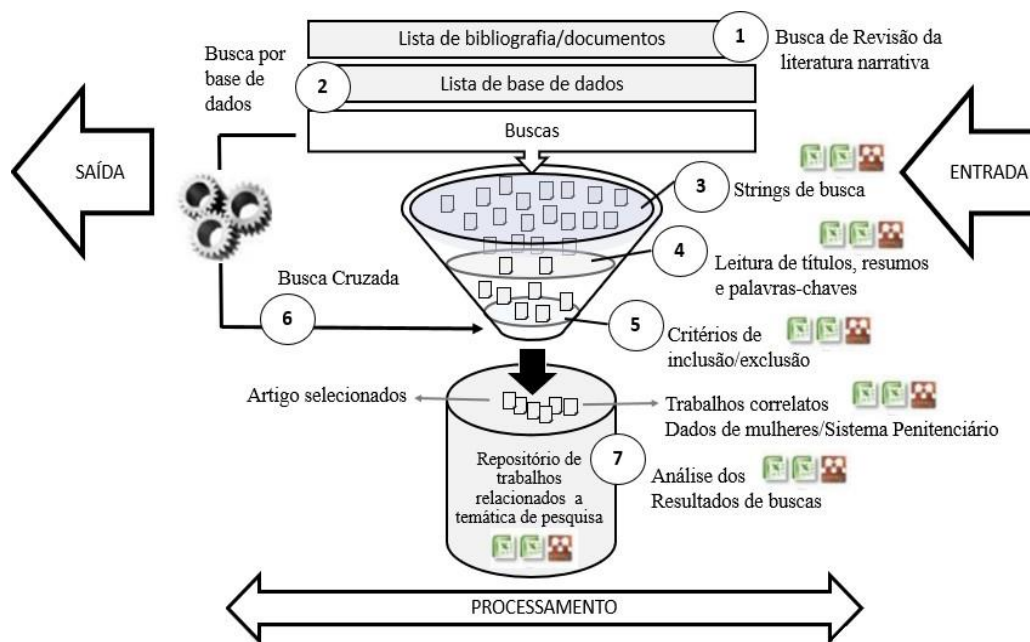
Lista de bibliografia/documentos

1 Busca de Revisão da literatura narrativa

Busca por base de dados

2

Lista de base de dados

Buscas

SAÍDA

ENTRADA

3 Strings de busca

4 Leitura de títulos, resumos e palavras-chaves

Busca Cruzada

6

5 Critérios de inclusão/exclusão

Artigo selecionados

Trabalhos correlatos
Dados de mulheres/Sistema Penitenciário

Repositório de trabalhos relacionados a temática de pesquisa

7 Análise dos Resultados de buscas

PROCESSAMENTO